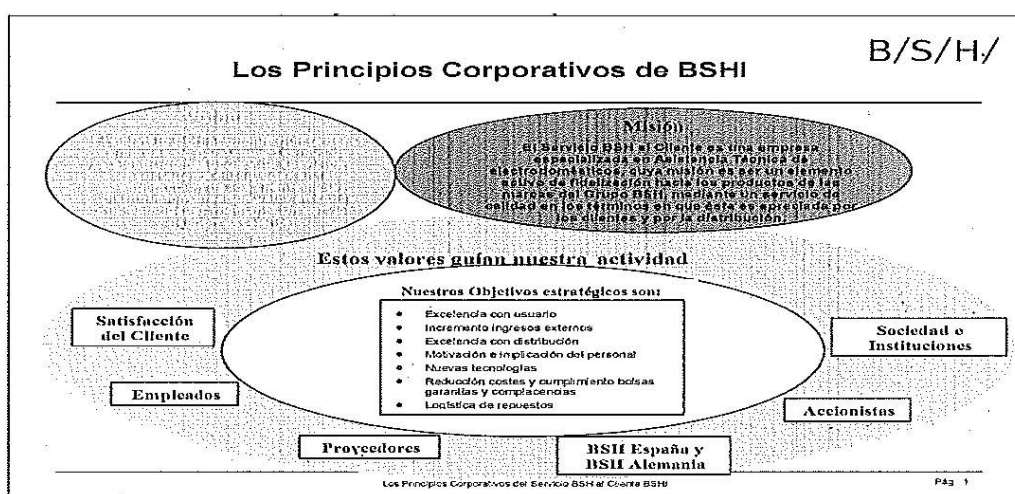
B/S/H/

Los Principios Corporativos de BSHI

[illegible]

Misión

El Servicio BSH al Cliente es una empresa especializada en Asistencia Técnica de electrodomésticos, cuya misión es ser un elemento activo de fidelización hacia los productos de las marcas del Grupo BSH, mediante un servicio de calidad en los términos en que éste es apreciado por los clientes y por la distribución.

Estos valores guían nuestra actividad

Nuestros Objetivos estratégicos son:

- Excelencia con usuario
- Incremento ingresos externos
- Excelencia con distribución
- Motivación e implicación del personal
- Nuevas tecnologías
- Reducción costes y cumplimiento bolsas garantías y complacencias
- Logística de repuestos

Satisfacción del Cliente

Empleados

Proveedores

BSH España y BSH Alemania

Accionistas

Sociedad e Instituciones

Los Principios Corporativos del Servicio BSH al Cliente BSHI

Pág. 1